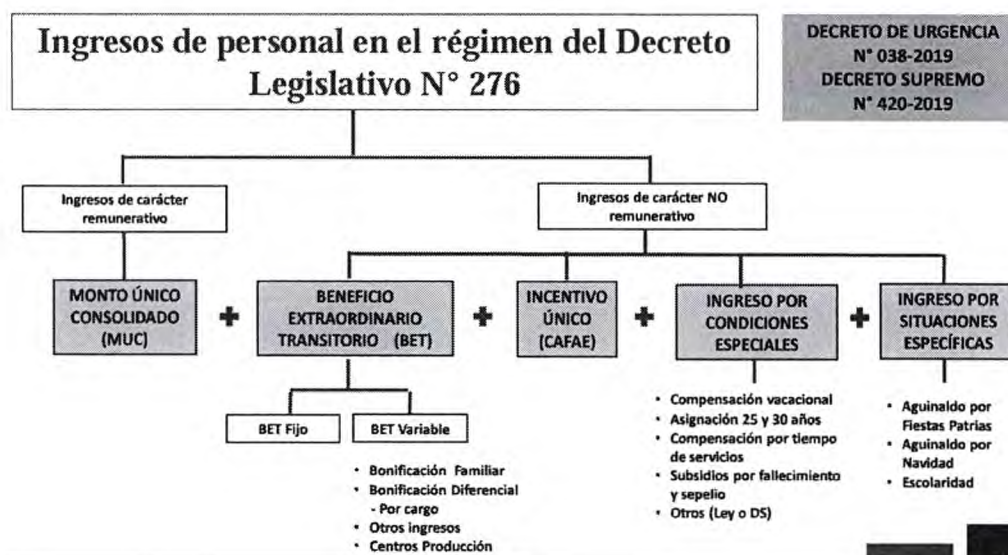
Ingresos de personal en el régimen del Decreto Legislativo N° 276

DECRETO DE URGENCIA N° 038-2019
DECRETO SUPREMO N° 420-2019

Ingresos de carácter remunerativo

Ingresos de carácter NO remunerativo

MONTO ÚNICO CONSOLIDADO (MUC)

+

BENEFICIO EXTRAORDINARIO TRANSITORIO (BET)

+

INCENTIVO ÚNICO (CAFAE)

+

INGRESO POR CONDICIONES ESPECIALES

+

INGRESO POR SITUACIONES ESPECÍFICAS

BET Fijo

BET Variable

• Bonificación Familiar
• Bonificación Diferencial
- Por cargo
• Otros ingresos
• Centros Producción

• Compensación vacacional
• Asignación 25 y 30 años
• Compensación por tiempo de servicios
• Subsidios por fallecimiento y sepelio
• Otros (Ley o DS)

• Aguinaldo por Fiestas Patrias
• Aguinaldo por Navidad
• Escolaridad